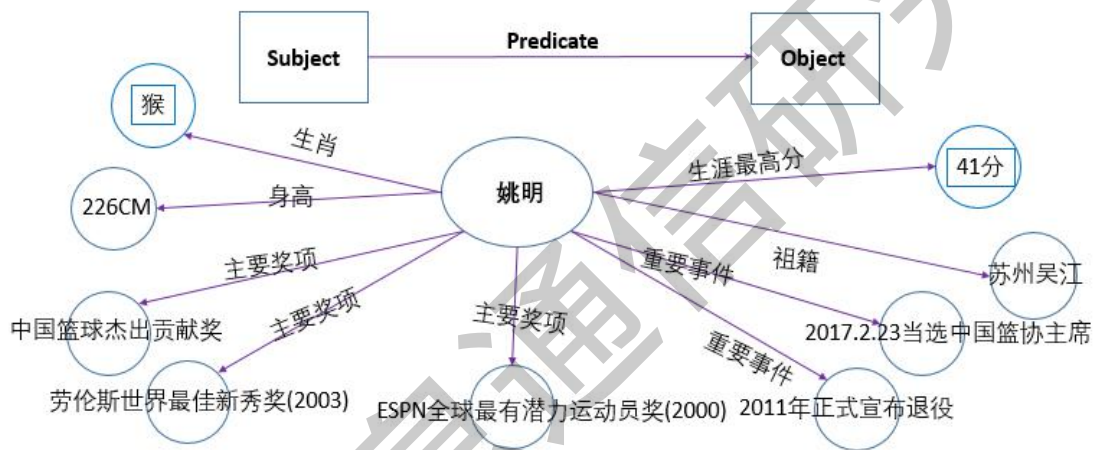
Subject

Predicate

Object

猴

生肖

226CM

身高

姚明

生涯最高分

41分

祖籍

苏州吴江

主要奖项

中国篮球杰出贡献奖

主要奖项

劳伦斯世界最佳新秀奖(2003)

主要奖项

ESPN全球最有潜力运动员奖(2000)

重要事件

2017.2.23当选中国篮协主席

重要事件

2011年正式宣布退役